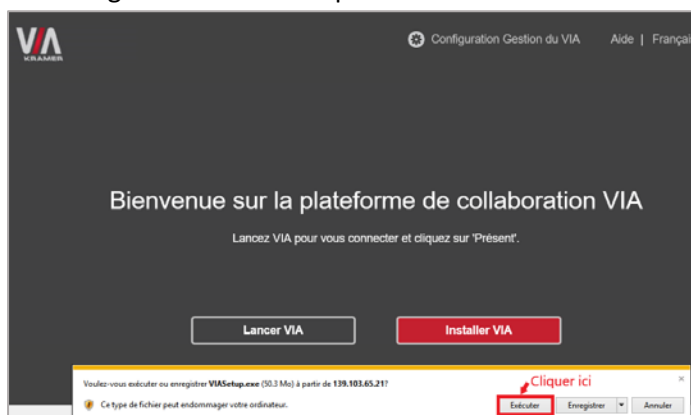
VIA
KRAMER

Configuration Gestion du VIA Aide | Françai

Bienvenue sur la plateforme de collaboration VIA

Lancez VIA pour vous connecter et cliquez sur 'Présent'.

Lancer VIA

Installer VIA

Voulez-vous exécuter ou enregistrer VIASetup.exe (50.3 Mo) à partir de 139.103.65.21?

Cliquer ici

Ce type de fichier peut endommager votre ordinateur.

Exécuter Enregistrer Annuler